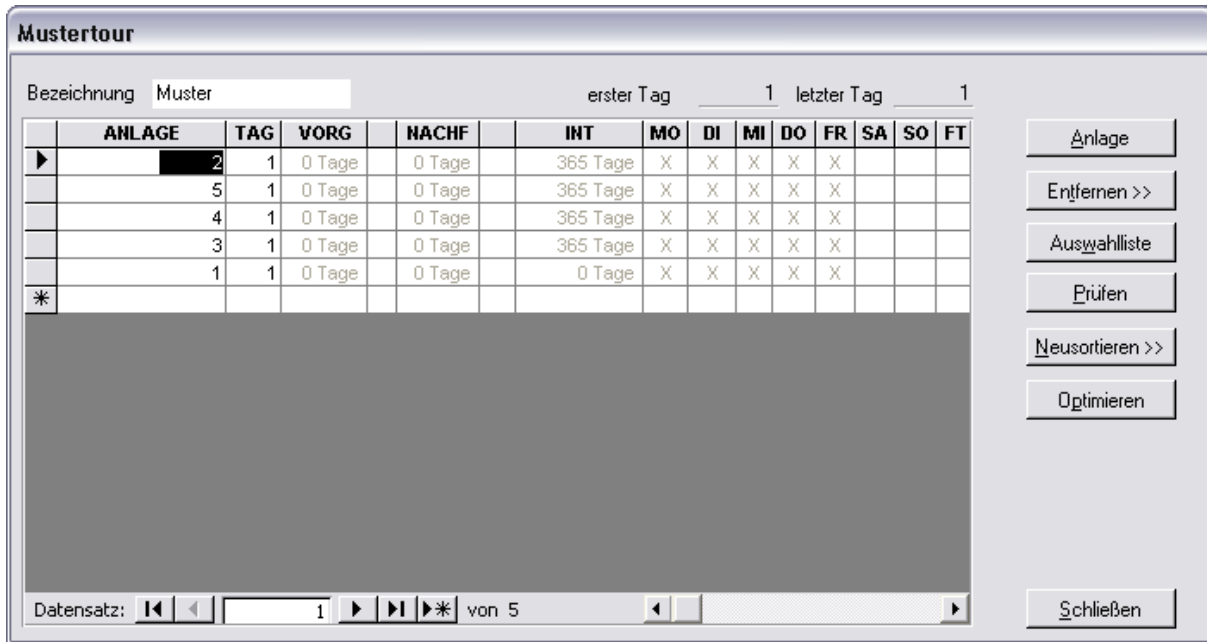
Mustertour

Bezeichnung Muster

erster Tag 1 letzter Tag 1

| ANLAGE | TAG | VORG | | NACHF | | INT | MO | DI | MI | DO | FR | SA | SO | FT |
|---|---|---|---|---|---|---|---|---|---|---|---|---|---|---|
| 2 | 1 | 0 Tage | | 0 Tage | | 365 Tage | X | X | X | X | X | | | |
| 5 | 1 | 0 Tage | | 0 Tage | | 365 Tage | X | X | X | X | X | | | |
| 4 | 1 | 0 Tage | | 0 Tage | | 365 Tage | X | X | X | X | X | | | |
| 3 | 1 | 0 Tage | | 0 Tage | | 365 Tage | X | X | X | X | X | | | |
| 1 | 1 | 0 Tage | | 0 Tage | | 0 Tage | X | X | X | X | X | | | |

Anlage

Entfernen >>

Auswahlliste

Prüfen

Neusortieren >>

Optimieren

Datensatz: 1 von 5

Schließen